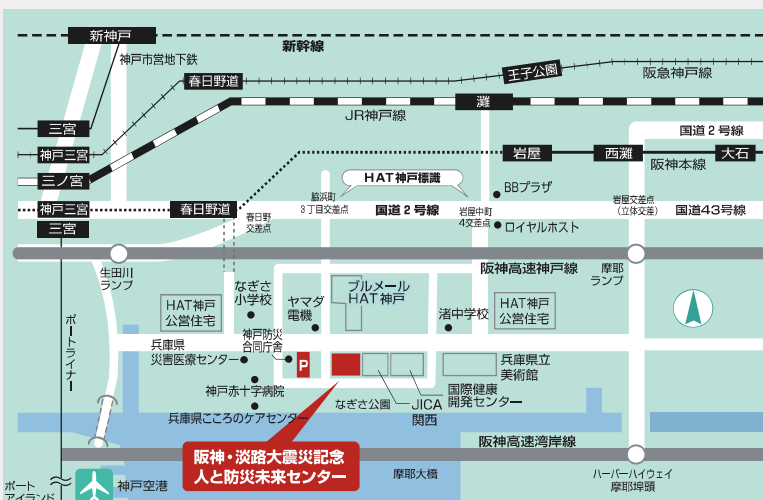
新神戸
新幹線
神戸市営地下鉄
春日野道
王子公園
阪急神戸線
灘
JR神戸線
三宮
国道２号線
神戸三宮
岩屋
西灘
大石
阪神本線
三ノ宮
HAT神戸標識
脇浜町
3丁目交差点
BBプラザ
岩屋交差点
(立体交差)
神戸三宮
春日野道
国道２号線
国道43号線
三宮
春日野
交差点
岩屋中町
4交差点
ロイヤルホスト
阪神高速神戸線
生田川
ランプ
摩耶
ランプ
なぎさ
小学校
ブルメール
HAT神戸
HAT神戸
公営住宅
ヤマダ
電機
渚中学校
HAT神戸
公営住宅
ポートライナー
兵庫県
災害医療センター
神戸防災
合同庁舎
P
兵庫県立
美術館
神戸赤十字病院
なぎさ公園
国際健康
開発センター
兵庫県こころのケアセンター
JICA
関西
阪神高速湾岸線
阪神・淡路大震災記念
人と防災未来センター
ポート
アイランド
神戸空港
摩耶大橋
ハーバーハイウェイ
摩耶埠頭